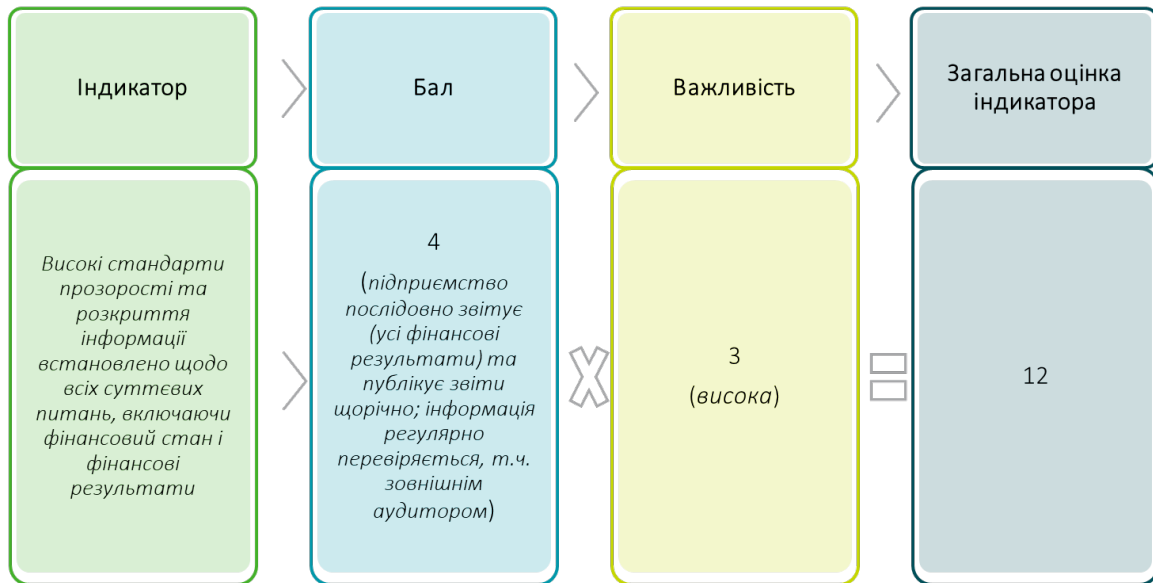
Індикатор

Бал

Важливість

Загальна оцінка індикатора

Високі стандарти прозорості та розкриття інформації встановлено щодо всіх суттєвих питань, включаючи фінансовий стан і фінансові результати

4
(підприємство послідовно звітує (усі фінансові результати) та публікує звіти щорічно; інформація регулярно перевіряється, т.ч. зовнішнім аудитором)

3
(висока)

12